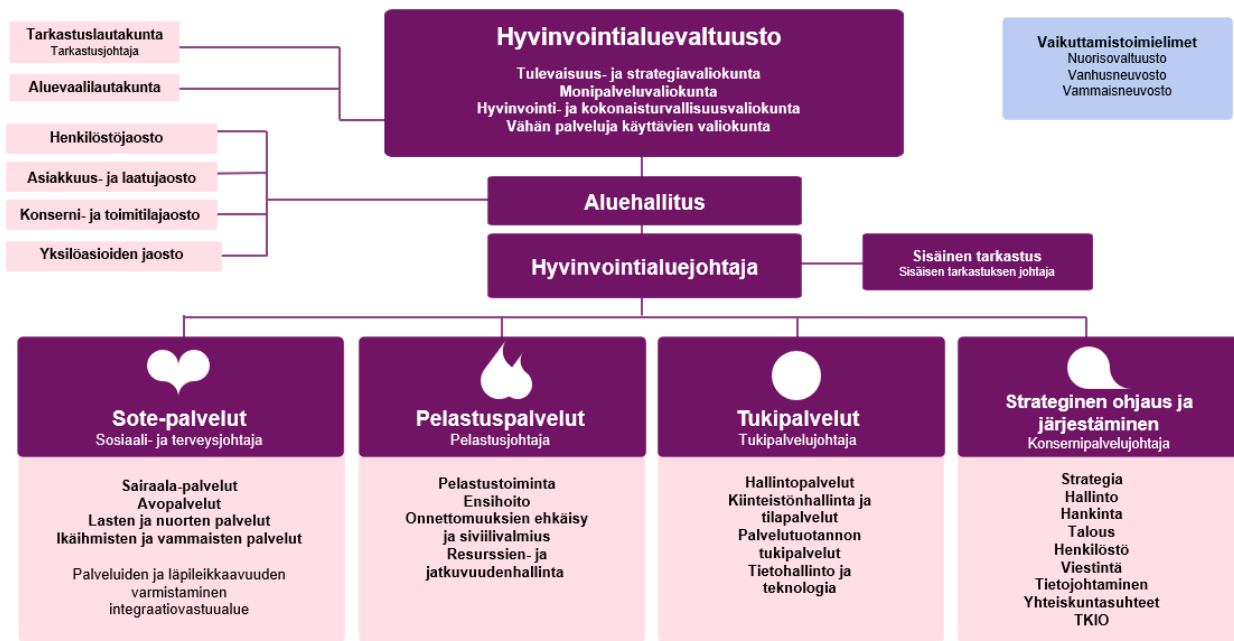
Tarkastuslautakunta
Tarkastusjohtaja

Aluevaalilautakunta

Henkilöstöjaosto

Asiakkuus- ja laatujaosto

Konserni- ja toimitilajaosto

Yksilöasioiden jaosto

Hyvinvointialuevaltuusto
Tulevaisuus- ja strategiavaliokunta
Monipalveluvaliokunta
Hyvinvointi- ja kokonaisturvallisuusvaliokunta
Vähän palveluja käyttävien valiokunta

Vaikuttamistoimielimet
Nuorisovaltuusto
Vanhusneuvosto
Vammaisneuvosto

Aluehallitus

Hyvinvointialuejohtaja

Sisäinen tarkastus
Sisäisen tarkastuksen johtaja

Sote-palvelut
Sosiaali- ja terveysjohtaja

Sairaala-palvelut
Avopalvelut
Lasten ja nuorten palvelut
Ikäihmisten ja vammaisten palvelut

Palveluiden ja läpileikkaavuuden varmistaminen integraatiovastuualue

Pelastuspalvelut
Pelastusjohtaja

Pelastustoiminta
Ensihoito
Onnettomuuksien ehkäisy ja siviilivalmius
Resurssien- ja jatkuvuudenhallinta

Tukipalvelut
Tukipalvelujohtaja

Hallintopalvelut
Kiinteistönhallinta ja tilapalvelut
Palvelutuotannon tukipalvelut
Tietohallinto ja teknologia

Strateginen ohjaus ja järjestäminen
Konsernipalvelujohtaja

Strategia
Hallinto
Hankinta
Talous
Henkilöstö
Viestintä
Tietojohtaminen
Yhteiskuntasuhteet
TKIO